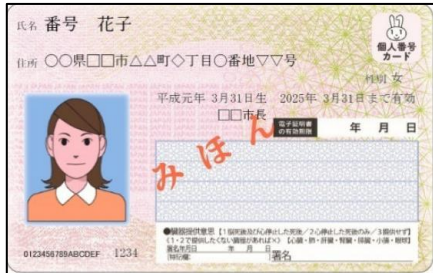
氏名 番号 花子

住所 ○○県□□市△△町◇丁目○番地▽▽号

個人番号カード

性別 女

平成元年 3月31日生 2025年 3月31日まで有効

□□市長

電子証明書の有効期限 年 月 日

みほん

●臓器提供意思 【1.2.3.いずれかの番号を○で囲んだ上で提供したくない臓器があれば×をつけてください。】

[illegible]

署名 年 月 日

0123456789ABCDEF 1234